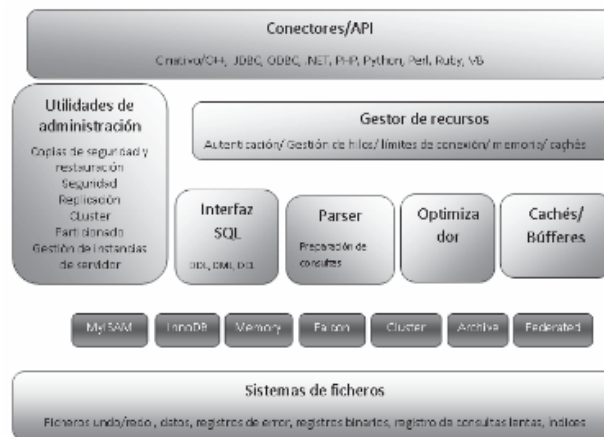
Conectores/API

Cnativo/C++, JDBC, ODBC, .NET, PHP, Python, Perl, Ruby, VB

Utilidades de administración

Copias de seguridad y restauración
Seguridad
Replicación
Cluster
Particionado
Gestión de instancias de servidor

Gestor de recursos

Autenticación/ Gestión de hilos/ límites de conexión/ memoria/ cachés

Interfaz SQL

DDL, DML, DCL

Parser

Preparación de consultas

Optimizador

Cachés/ Búfferes

MyISAM

InnoDB

Memory

Falcon

Cluster

Archive

Federated

Sistemas de ficheros

Ficheros undo/redo , datos, registros de error, registros binarios, registro de consultas lentas, índices